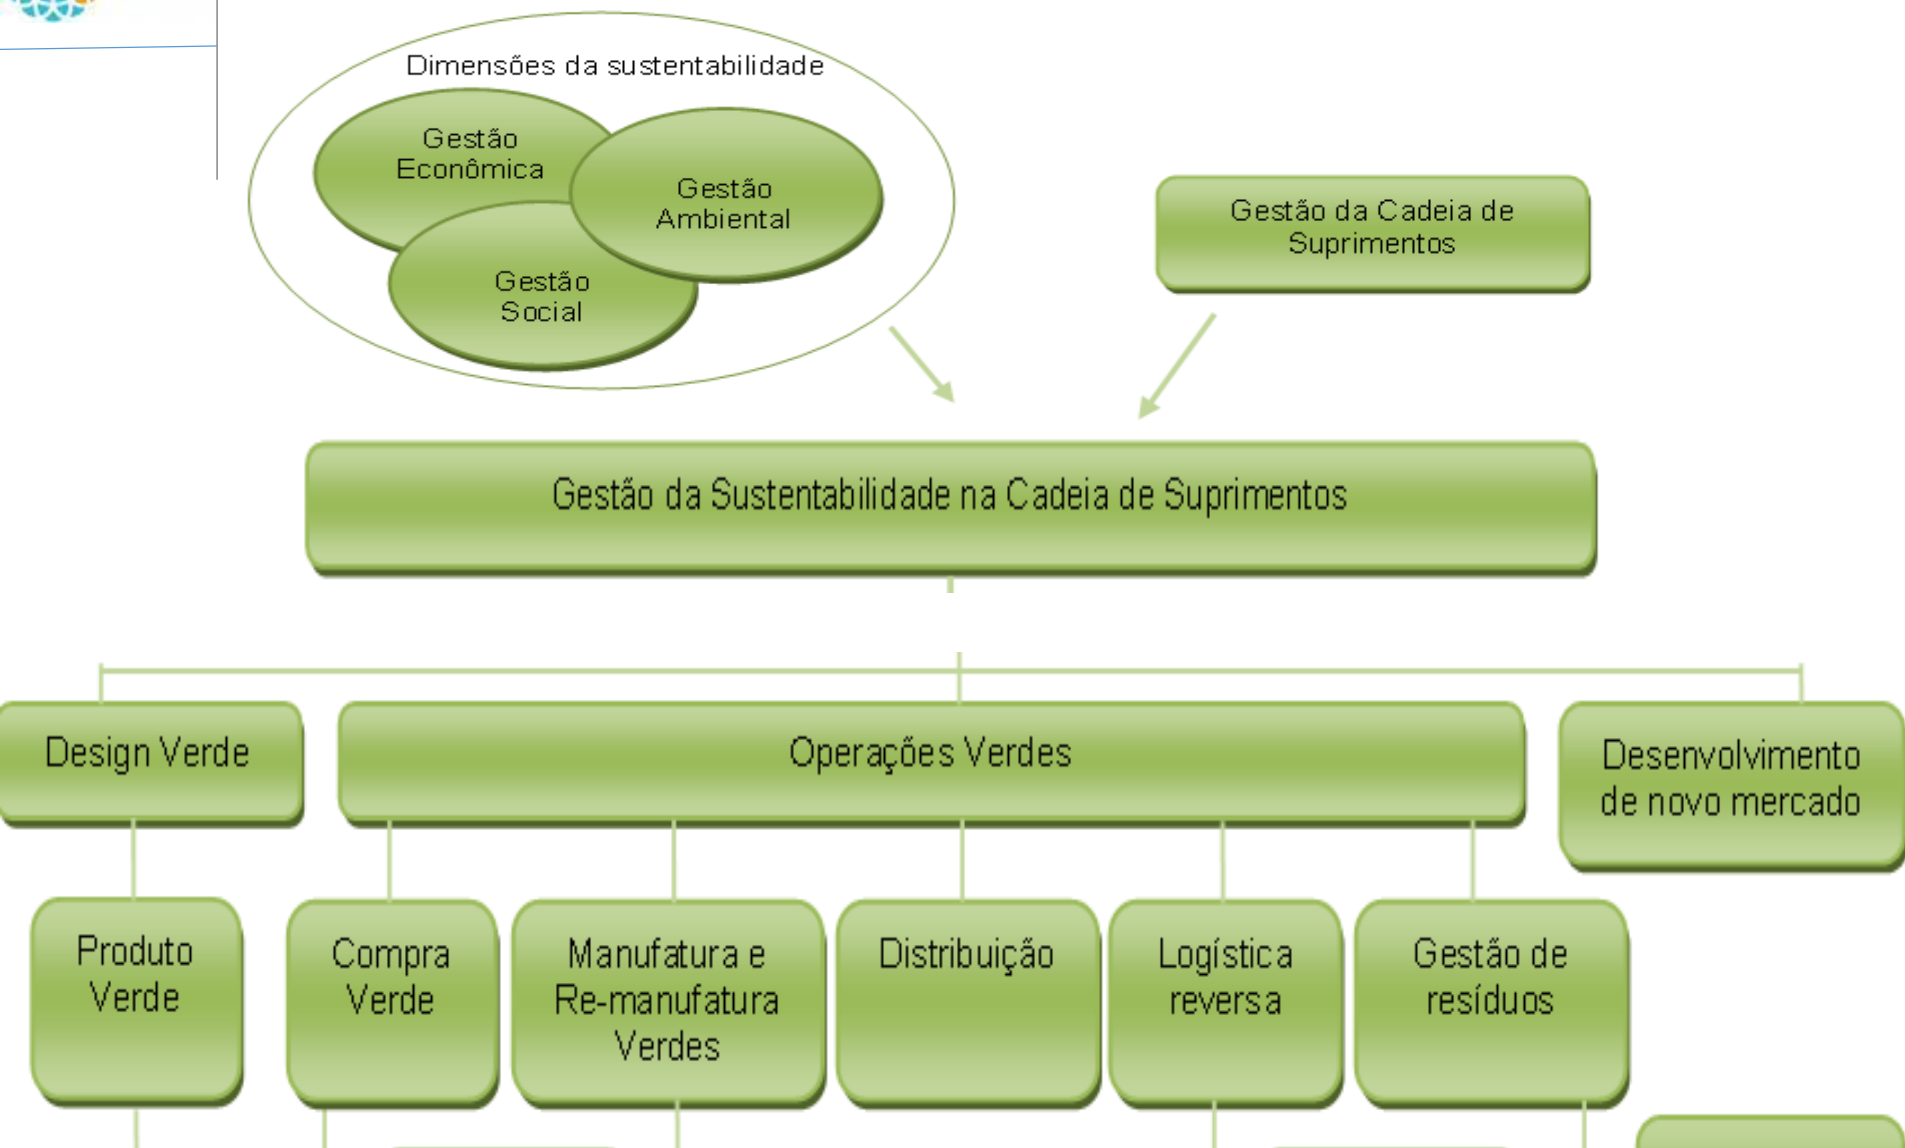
Dimensões da sustentabilidade

Gestão Econômica

Gestão Ambiental

Gestão Social

Gestão da Cadeia de Suprimentos

Gestão da Sustentabilidade na Cadeia de Suprimentos

Design Verde

Operações Verdes

Desenvolvimento de novo mercado

Produto Verde

Compra Verde

Manufatura e Re-manufatura Verdes

Distribuição

Logística reversa

Gestão de resíduos